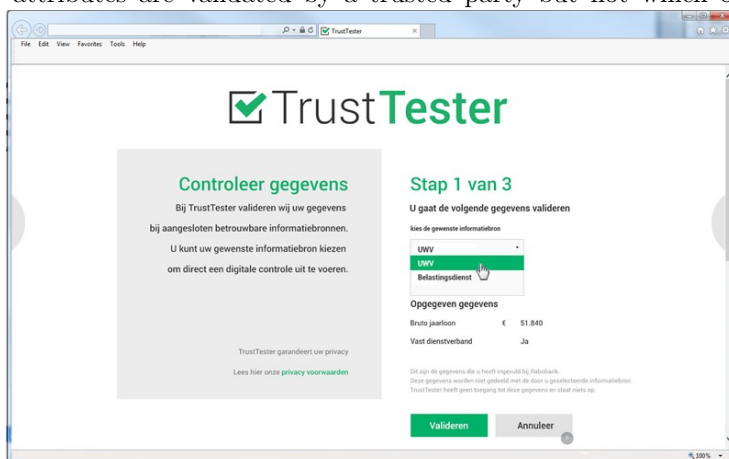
attributes are validated by a trusted party but not which o

TrustTester

File Edit View Favorites Tools Help

TrustTester

Controleer gegevens

Bij TrustTester valideren wij uw gegevens bij aangesloten betrouwbare informatiebronnen.

U kunt uw gewenste informatiebron kiezen om direct een digitale controle uit te voeren.

TrustTester garandeert uw privacy

Lees hier onze privacy voorwaarden

Stap 1 van 3

U gaat de volgende gegevens valideren

kies de gewenste informatiebron

UWV

UWV

Belastingsdienst

Opgegeven gegevens

| Bruto jaarloon | € | 51.840 |
|---|---|---|
| Vast dienstverband | | Ja |

Dit zijn de gegevens die u heeft ingevuld bij Rabobank.
Deze gegevens worden niet gedeeld met de door u geselecteerde informatiebron.
TrustTester heeft geen toegang tot deze gegevens en slaat niets op.

Valideren

Annuleer

100%